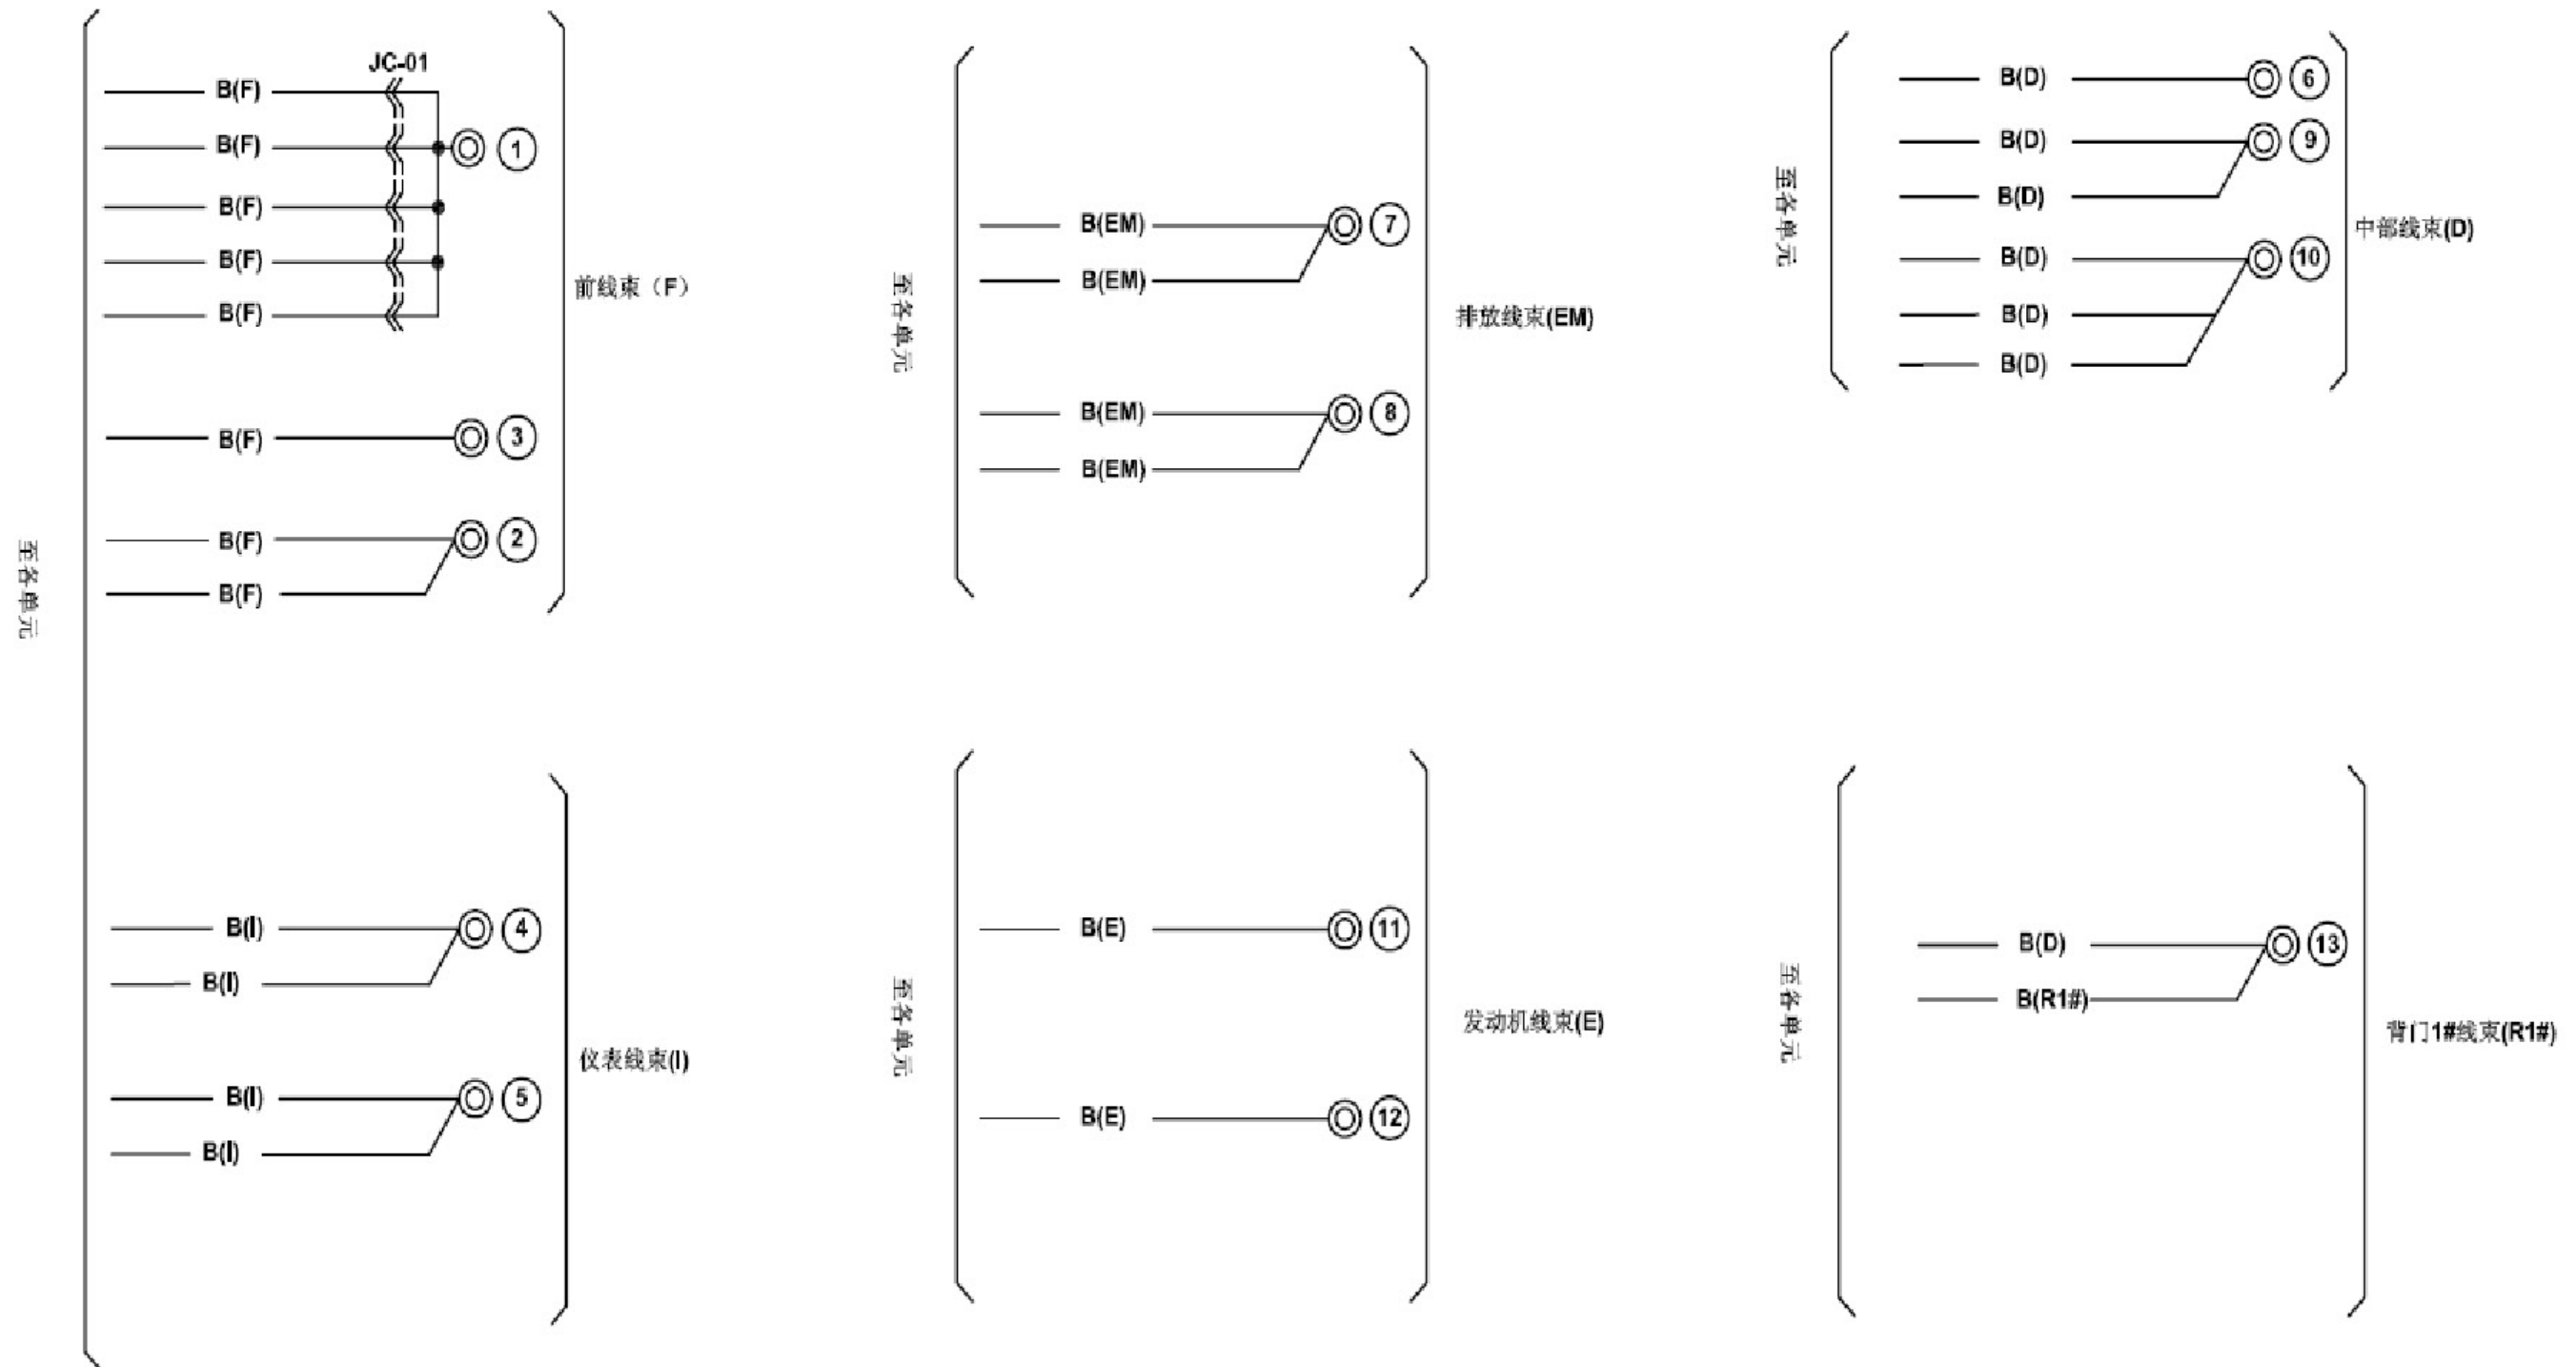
至各单元

JC-01

B(F)
B(F)
B(F)
B(F)
B(F)
①
B(F)
③
B(F)
B(F)
②
前线束（F）

B(I)
B(I)
④
B(I)
B(I)
⑤
仪表线束(I)

至各单元

B(EM)
B(EM)
⑦
B(EM)
B(EM)
⑧
排放线束(EM)

至各单元

B(E)
⑪
B(E)
⑫
发动机线束(E)

至各单元

B(D)
⑥
B(D)
B(D)
⑨
B(D)
B(D)
B(D)
⑩
中部线束(D)

至各单元

B(D)
B(R1#)
⑬
背门1#线束(R1#)